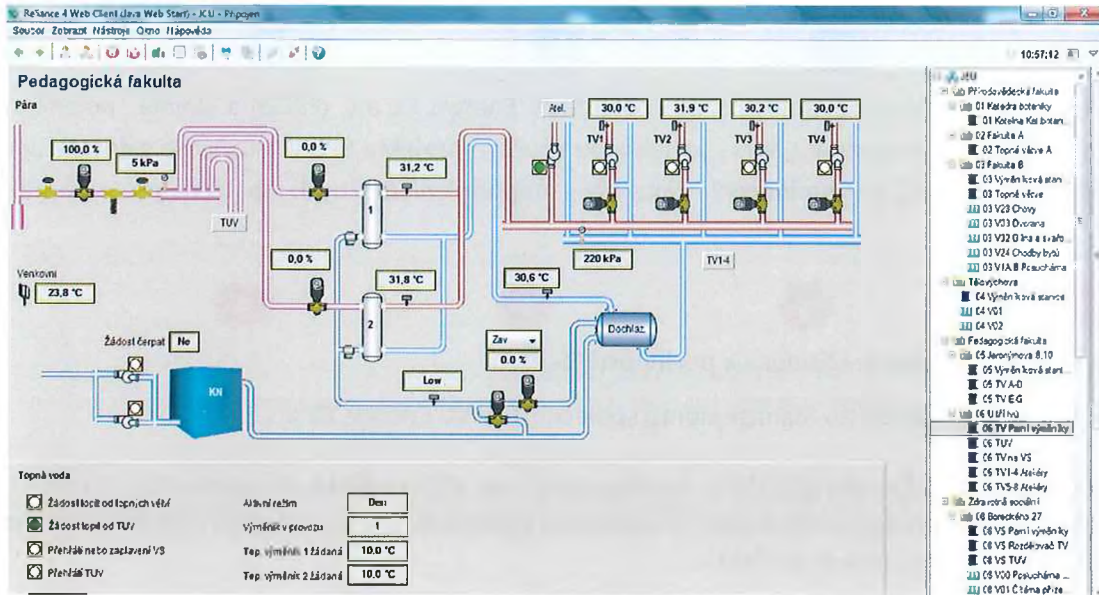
ReliAnce 4 Web Client (Java Web Start) - JCU - Připojen

Soubor Zobrazit Nástroje Okno Nápověda

10:57:12

Pedagogická fakulta

Pára

100,0 %

5 kPa

0,0 %

TUV

31,2 °C

1

Atel.

30,0 °C

31,9 °C

30,2 °C

30,0 °C

TV1

TV2

TV3

TV4

220 kPa

TV14

Venkovní

23,8 °C

0,0 %

31,8 °C

2

30,6 °C

Dochlaz.

Žádost čerpat

Ne

Zav

0,0 %

Low

Topná voda

Žádost topit od topných větví

Žádost topit od TUV

Přehřátí nebo zaplavení VS

Přehřátí TUV

Aktivní režim

Den

Výměník v provozu

1

Tep. výměník 1 žádaná

10,0 °C

Tep. výměník 2 žádaná

10,0 °C

JU
Přírodovědecká fakulta
01 Katedra botaniky
01 Kotelna Kat botan...
02 Fakulta A
02 Topné větve A
03 Fakulta B
03 Výměníková stani...
03 Topné větve
03 V23 Chovy
03 V33 Ovzrana
03 V32 Okna a svařo...
03 V24 Chodby bytů
03 V1A,B Posluchárna
Tělovýchova
C4 Výměníková stanice
C4 V01
C4 V02
Pedagogická fakulta
C5 Jeronýmova 8,10
C5 Výměníková stani...
C5 TV A-D
C5 TV E-G
C6 U Tří lvů
C6 TV Parní výměníky
C6 TUV
C6 TV na VS
C6 TV1-4 Ateliéry
C6 TV5-8 Ateliéry
Zdravotně sociální
C8 Boreckého 27
C8 VS Parní výměníky
C8 VS Rozdělovač TV
C8 VS TUV
C8 V00 Posluchárna ...
C8 V01 Čítárna přízem...